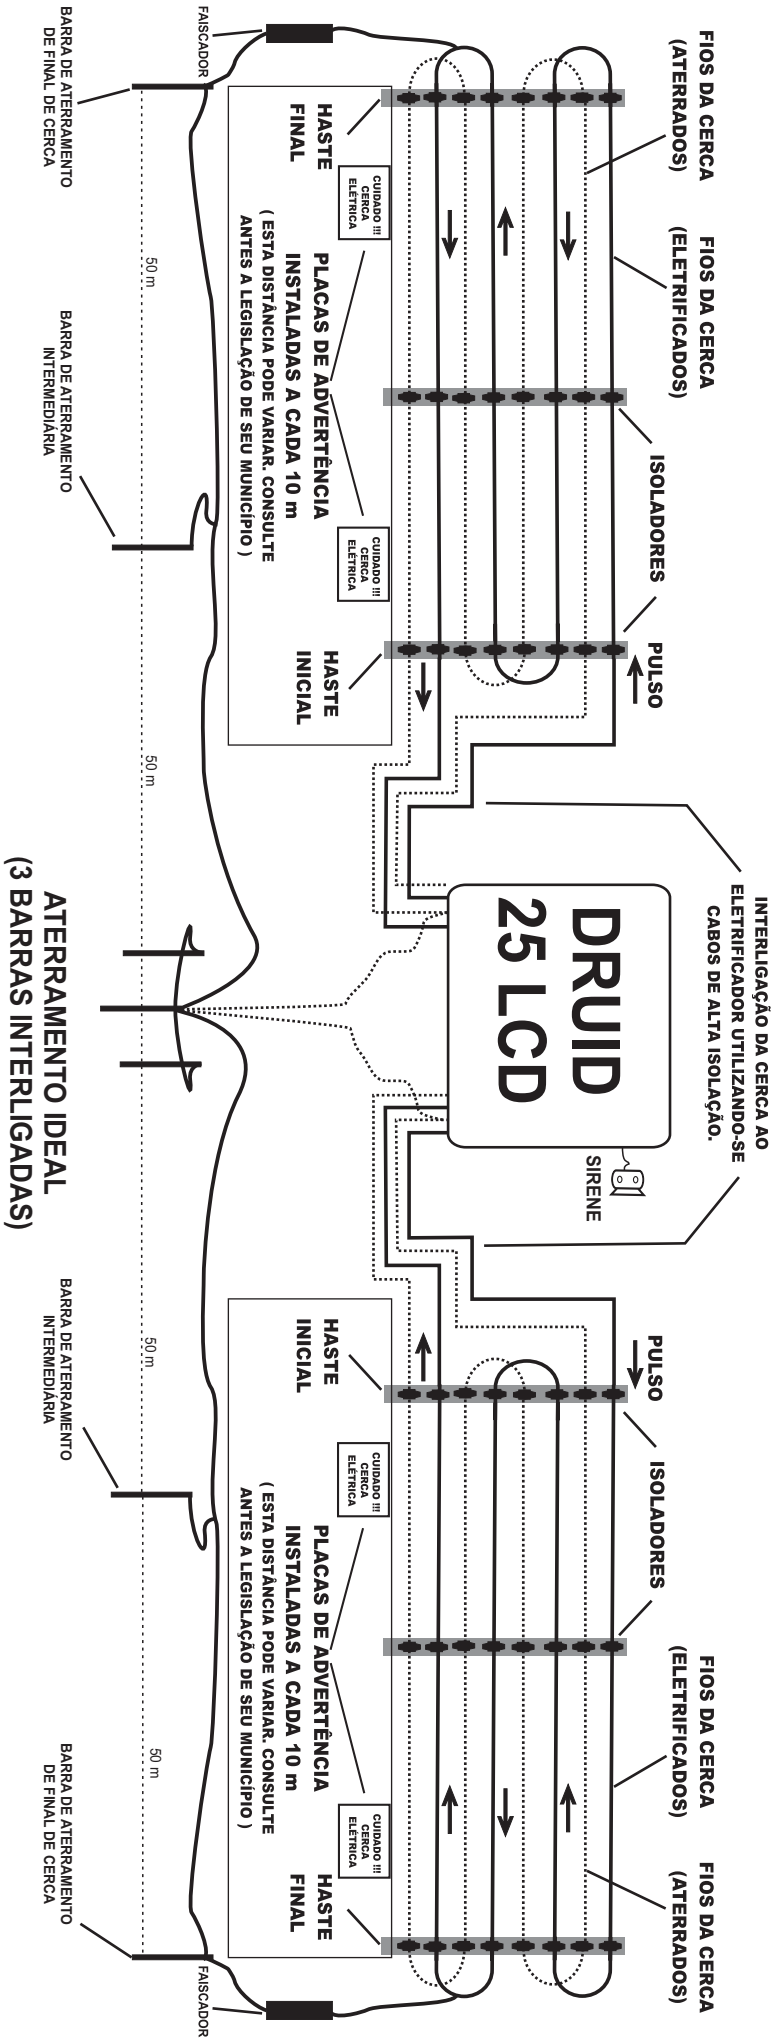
FIOS DA CERCA (ATERRADOS)

FIOS DA CERCA (ELETRIFICADOS)

ISOLADORES

PULSO

INTERLIGAÇÃO DA CERCA AO ELETRIFICADOR UTILIZANDO-SE CABOS DE ALTA ISOLAÇÃO.

DRUID 25 LCD

SIRENE

PULSO

ISOLADORES

FIOS DA CERCA (ELETRIFICADOS)

FIOS DA CERCA (ATERRADOS)

HASTE FINAL

CUIDADO !!! CERCA ELÉTRICA

PLACAS DE ADVERTÊNCIA INSTALADAS A CADA 10 m ( ESTA DISTÂNCIA PODE VARIAR. CONSULTE ANTES A LEGISLAÇÃO DE SEU MUNICIPIO )

CUIDADO !!! CERCA ELÉTRICA

HASTE INICIAL

HASTE INICIAL

CUIDADO !!! CERCA ELÉTRICA

PLACAS DE ADVERTÊNCIA INSTALADAS A CADA 10 m ( ESTA DISTÂNCIA PODE VARIAR. CONSULTE ANTES A LEGISLAÇÃO DE SEU MUNICIPIO )

CUIDADO !!! CERCA ELÉTRICA

HASTE FINAL

FAISCADOR

BARRA DE ATERRAMENTO DE FINAL DE CERCA

50 m

BARRA DE ATERRAMENTO INTERMEDIÁRIA

50 m

ATERRAMENTO IDEAL (3 BARRAS INTERLIGADAS)

BARRA DE ATERRAMENTO INTERMEDIÁRIA

50 m

50 m

BARRA DE ATERRAMENTO DE FINAL DE CERCA

FAISCADOR